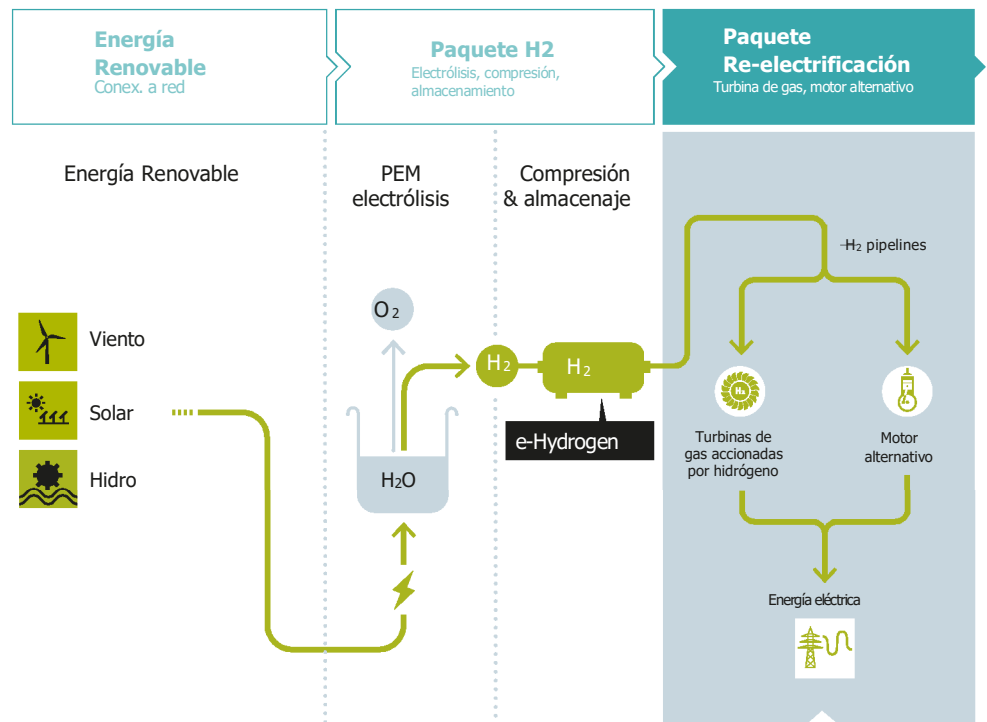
Energía Renovable
Conex. a red

Paquete H2
Electrólisis, compresión, almacenamiento

Paquete Re-electrificación
Turbina de gas, motor altemativo

Energía Renovable

PEM electrólisis

Compresión & almacenaje

$H_2$ pipelines

Viento

Solar

Hidro

$O_2$

$H_2$

$H_2$

e-Hydrogen

$H_2O$

$H_2$

Turbinas de gas accionadas por hidrógeno

Motor alternativo

Energía eléctrica